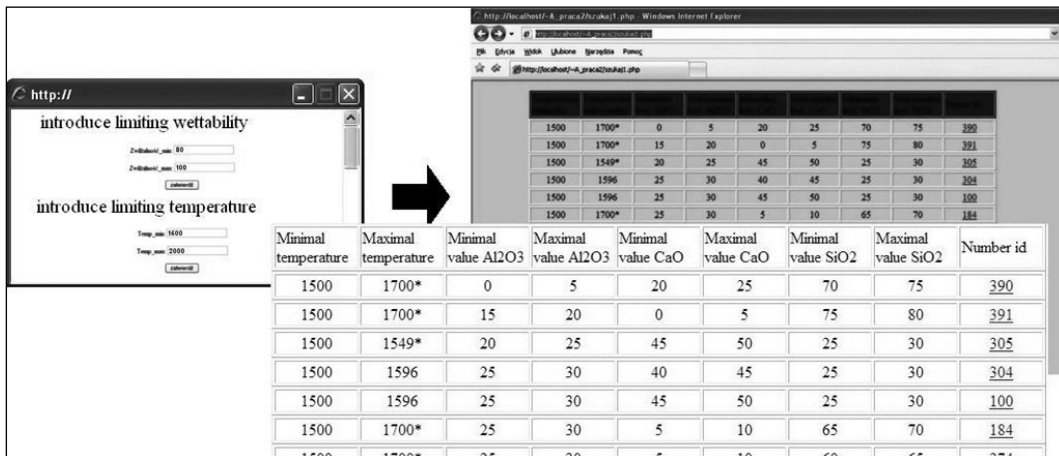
http://

introduce limiting wettability

Zwilzalnosc_min: 80

Zwilzalnosc_max: 100

zatwierdz

introduce limiting temperature

Temp_min: 1600

Temp_max: 2000

zatwierdz

http://localhost/~A_praca2/szukaj1.php - Windows Internet Explorer

http://localhost/~A_praca2/szukaj1.php

Plik Edycja Widok Ulubione Narzędzia Pomoc

http://localhost/~A_praca2/szukaj1.php

| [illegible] | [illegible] | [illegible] | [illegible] | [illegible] | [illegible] | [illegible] | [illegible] | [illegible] |
|---|---|---|---|---|---|---|---|---|
| 1500 | 1700* | 0 | 5 | 20 | 25 | 70 | 75 | 390 |
| 1500 | 1700* | 15 | 20 | 0 | 5 | 75 | 80 | 391 |
| 1500 | 1549* | 20 | 25 | 45 | 50 | 25 | 30 | 305 |
| 1500 | 1596 | 25 | 30 | 40 | 45 | 25 | 30 | 304 |
| 1500 | 1596 | 25 | 30 | 45 | 50 | 25 | 30 | 100 |
| 1500 | 1700* | 25 | 30 | 5 | 10 | 65 | 70 | 184 |

| Minimal temperature | Maximal temperature | Minimal value Al2O3 | Maximal value Al2O3 | Minimal value CaO | Maximal value CaO | Minimal value SiO2 | Maximal value SiO2 | Number id |
|---|---|---|---|---|---|---|---|---|
| 1500 | 1700* | 0 | 5 | 20 | 25 | 70 | 75 | 390 |
| 1500 | 1700* | 15 | 20 | 0 | 5 | 75 | 80 | 391 |
| 1500 | 1549* | 20 | 25 | 45 | 50 | 25 | 30 | 305 |
| 1500 | 1596 | 25 | 30 | 40 | 45 | 25 | 30 | 304 |
| 1500 | 1596 | 25 | 30 | 45 | 50 | 25 | 30 | 100 |
| 1500 | 1700* | 25 | 30 | 5 | 10 | 65 | 70 | 184 |
| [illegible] | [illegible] | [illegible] | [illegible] | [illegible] | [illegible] | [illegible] | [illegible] | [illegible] |